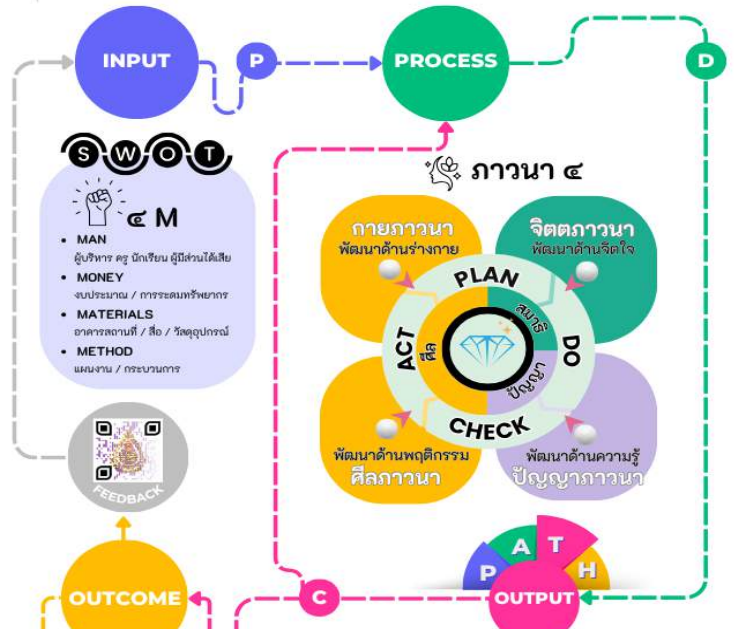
INPUT

P

PROCESS

D

S W O T

๔ M

- MAN
ผู้บริหาร ครู นักเรียน ผู้มีส่วนได้เสีย
- MONEY
งบประมาณ / การระดมทรัพยากร
- MATERIALS
อาคารสถานที่ / สื่อ / วัสดุอุปกรณ์
- METHOD
แผนงาน / กระบวนการ

ภาวนา ๔

กายภาวนา
พัฒนาด้านร่างกาย

จิตตภาวนา
พัฒนาด้านจิตใจ

PLAN

DO

CHECK

ACT

สมาธิ

ปัญญา

ศีล

พัฒนาด้านพฤติกรรม
ศีลภาวนา

พัฒนาด้านความรู้
ปัญญาภาวนา

FEEDBACK

P A T H

OUTCOME

C

OUTPUT